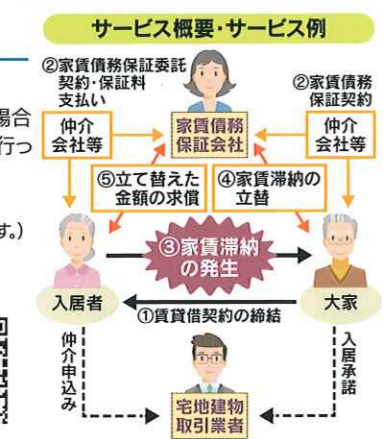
サービス概要・サービス例

②家賃債務保証委託契約・保証料支払い

②家賃債務保証契約

場合

行っ

仲介会社等

家賃債務保証会社

仲介会社等

⑤立て替えた金額の求償

④家賃滞納の立替

す。)

③家賃滞納の発生

入居者

大家

①賃貸借契約の締結

仲介申込み

入居承諾

宅地建物取引業者